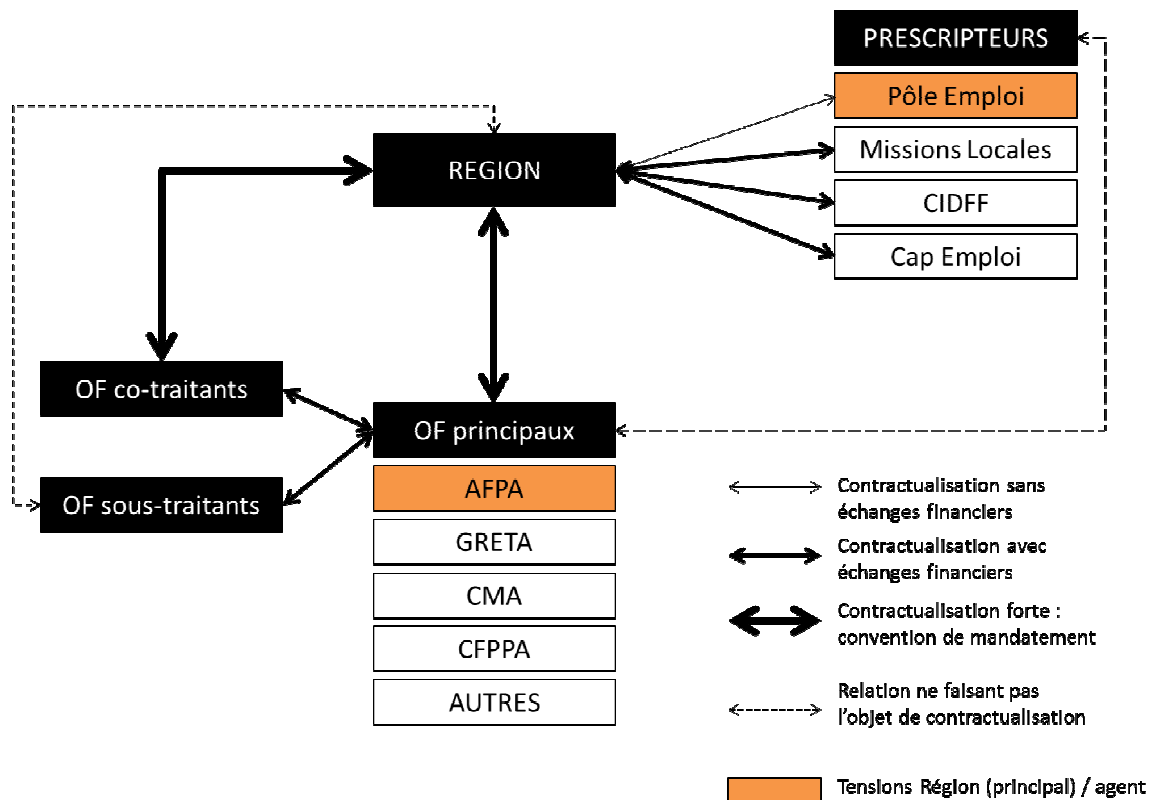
PRESCRIPTEURS

Pôle Emploi

Missions Locales

CIDFF

Cap Emploi

REGION

OF co-traitants

OF sous-traitants

OF principaux

AFPA

GRETA

CMA

CFPPA

AUTRES

Contractualisation sans échanges financiers

Contractualisation avec échanges financiers

Contractualisation forte : convention de mandatement

Relation ne faisant pas l'objet de contractualisation

Tensions Région (principal) / agent